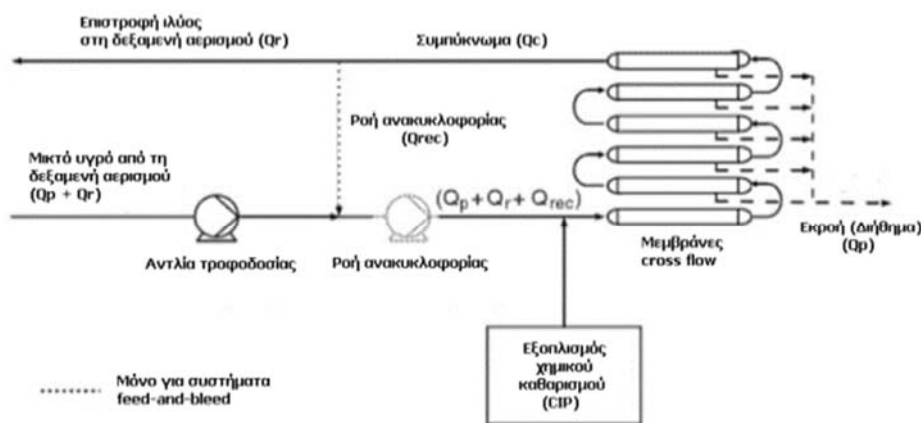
Επιστροφή ιλύος στη δεξαμενή αερισμού (Qr)

Συμπύκνωμα (Qc)

Ροή ανακυκλοφορίας (Qrec)

Μικτό υγρό από τη δεξαμενή αερισμού (Qp + Qr)

$(Q_p + Q_r + Q_{rec})$

Εκροή (Διήθημα) (Qp)

Μεμβράνες cross flow

Αντλία τροφοδοσίας

Ροή ανακυκλοφορίας

Εξοπλισμός χημικού καθαρισμού (CIP)

Μόνο για συστήματα feed-and-bleed